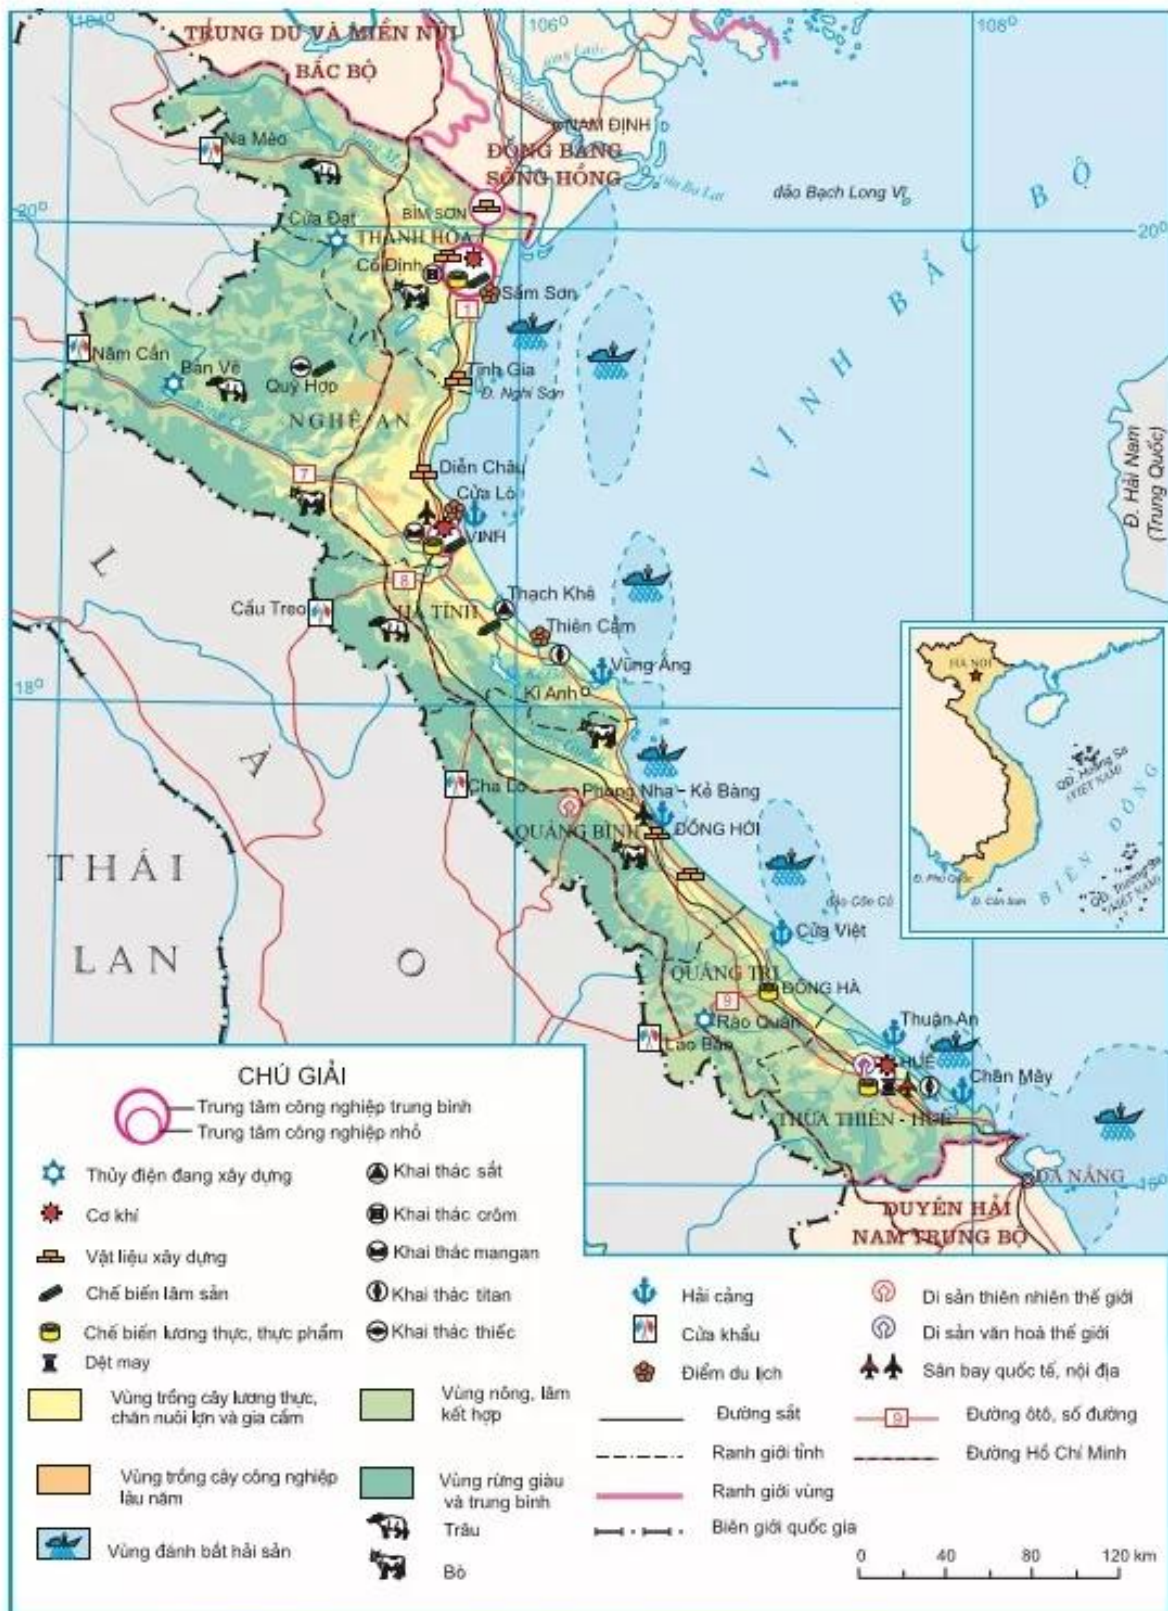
104°
TRUNG DU VÀ MIỀN NÚI BẮC BỘ
106°
108°
Na Mèo
NAM ĐỊNH
ĐỒNG BẰNG SÔNG HỒNG
đảo Bạch Long Vĩ
20°
Cửa Đạt
BỈM SƠN
THANH HÓA
Cổ Định
Sầm Sơn
1
VỊNH BẮC BỘ
20°
Nậm Cắn
Bản Vẽ
Quỳ Hợp
Tĩnh Gia
Đ. Nghi Sơn
NGHỆ AN
Đ. Hải Nam (Trung Quốc)
7
Diễn Châu
Cửa Lò
VINH
8
Cầu Treo
HÀ TĨNH
Thạch Khê
Thiên Cầm
Vũng Áng
18°
Kì Anh
LÀO
HÀ NỘI
QĐ. Hoàng Sa (VIỆT NAM)
BIỂN ĐÔNG
Đ. Phú Quốc
Đ. Côn Sơn
QĐ. Trường Sa (VIỆT NAM)
Cha Lo
Phong Nha - Kẻ Bàng
QUẢNG BÌNH
ĐỒNG HỚI
THÁI LAN
Đảo Cồn Cỏ
Cửa Việt
QUẢNG TRỊ
9
ĐÔNG HÀ
Rào Quán
Lao Bảo
Thuận An
HUẾ
Chân Mây
THỪA THIÊN - HUẾ
ĐÀ NẴNG
16°
DUYÊN HẢI NAM TRUNG BỘ

CHÚ GIẢI
Trung tâm công nghiệp trung bình
Trung tâm công nghiệp nhỏ
Thủy điện đang xây dựng
Cơ khí
Vật liệu xây dựng
Chế biến lâm sản
Chế biến lương thực, thực phẩm
Dệt may
Khai thác sắt
Khai thác crôm
Khai thác mangan
Khai thác titan
Khai thác thiếc
Vùng trồng cây lương thực, chăn nuôi lợn và gia cầm
Vùng trồng cây công nghiệp lâu năm
Vùng đánh bắt hải sản
Vùng nông, lâm kết hợp
Vùng rừng giàu và trung bình
Trâu
Bò
Hải cảng
Cửa khẩu
Điểm du lịch
Đường sắt
Ranh giới tỉnh
Ranh giới vùng
Biên giới quốc gia
Di sản thiên nhiên thế giới
Di sản văn hoá thế giới
Sân bay quốc tế, nội địa
Đường ôtô, số đường
Đường Hồ Chí Minh
0 40 80 120 km